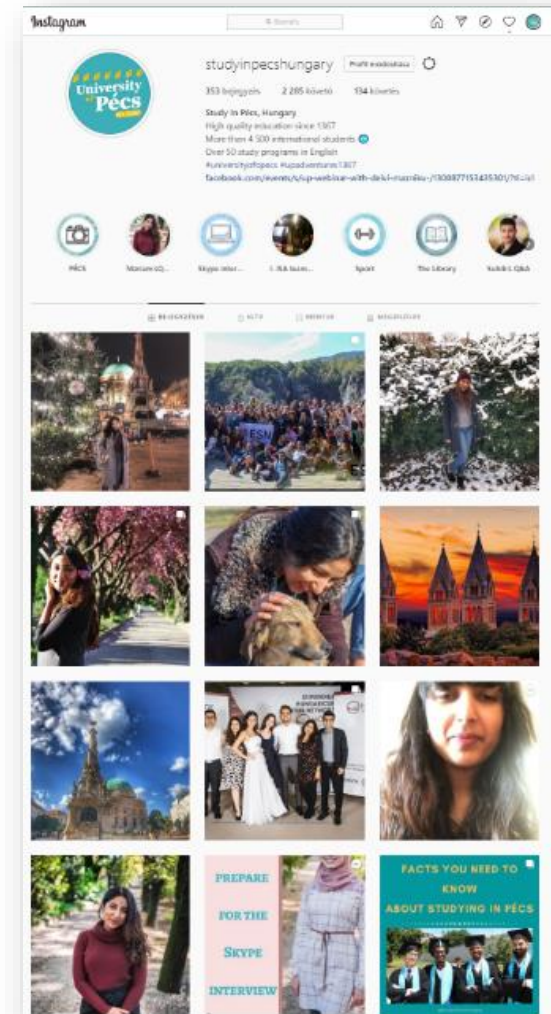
Instagram

Keresés

University of Pécs

studyinpecshungary Profil szerkesztése

353 bejegyzés 2 285 követő 134 követés

Study In Pécs, Hungary
High quality education since 1367
More than 4 500 international students
Over 50 study programs in English
#universityofpecs #upadventures1367
facebook.com/events/s/up-webinar-with-deki-mzmiku-/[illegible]

PÉCS Mariam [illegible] Skype inter... I. ISA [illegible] Sport The Library Yahib's Q&A

BEJEGYZÉSEK IGTV MENTETT MEGJELÖLTEK

PREPARE FOR THE SKYPE INTERVIEW

FACTS YOU NEED TO KNOW ABOUT STUDYING IN PÉCS